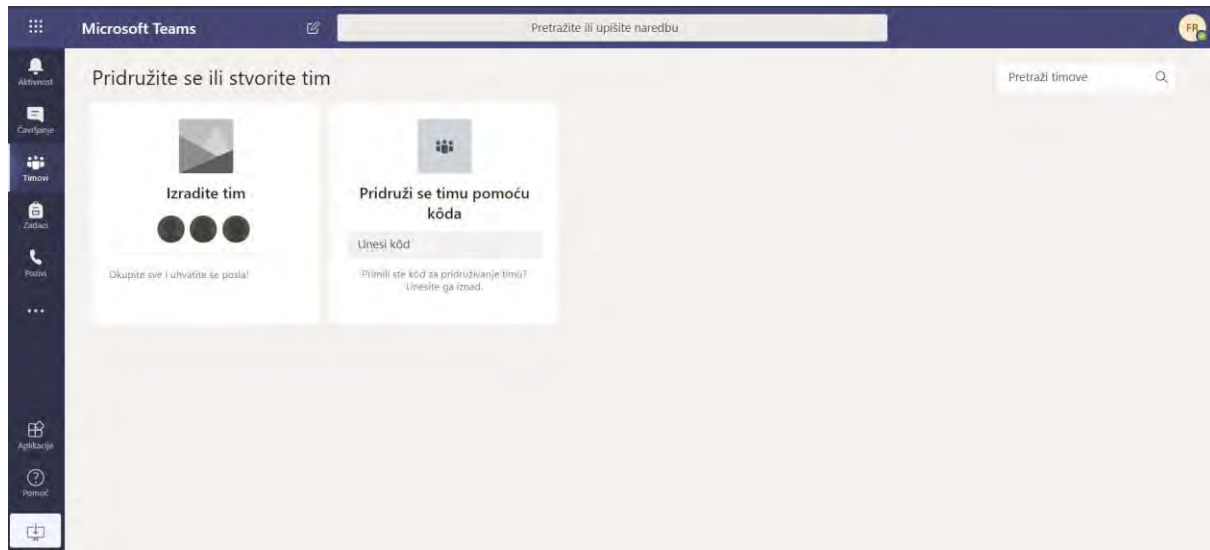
Microsoft Teams

Pretražite ili upišite naredbu

FR

Aktivnost

Čavrljanje

Timovi

Zadaci

Pozivi

...

Aplikacije

Pomoć

Pridružite se ili stvorite tim

Pretraži timove

Izradite tim

Okupite sve i uhvatite se posla!

Pridruži se timu pomoću kôda

Unesi kôd

Primili ste kôd za pridruživanje timu? Unesite ga iznad.